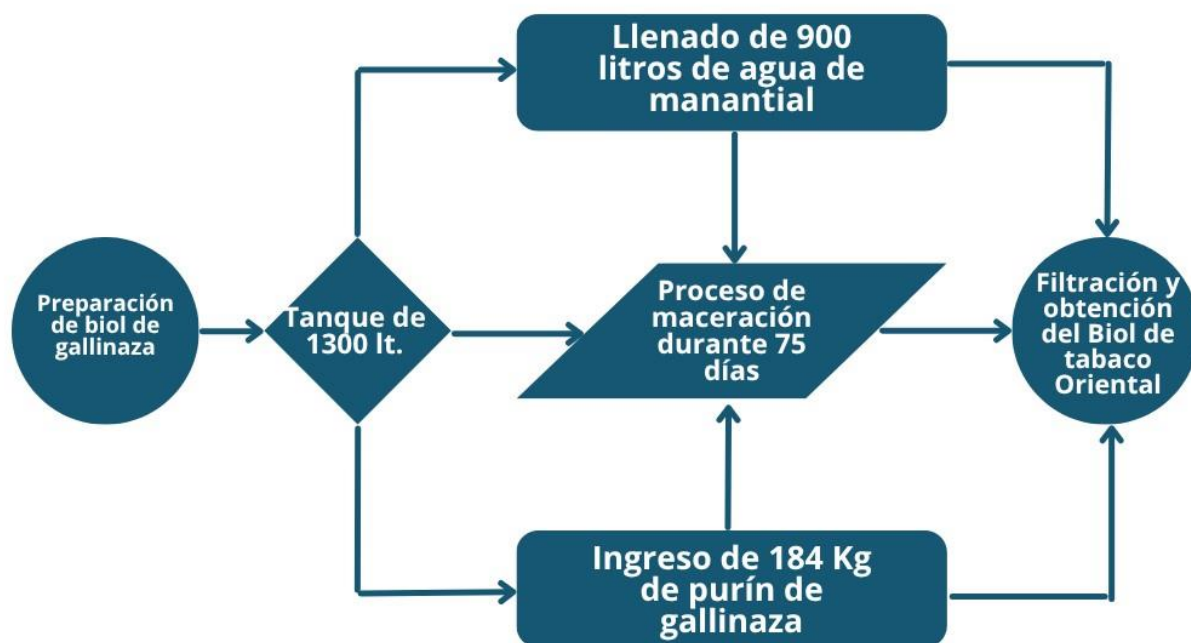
Preparación de biol de gallinaza

Tanque de 1300 lt.

Llenado de 900 litros de agua de manantial

Proceso de maceración durante 75 días

Ingreso de 184 Kg de purín de gallinaza

Filtración y obtención del Biol de tabaco Oriental